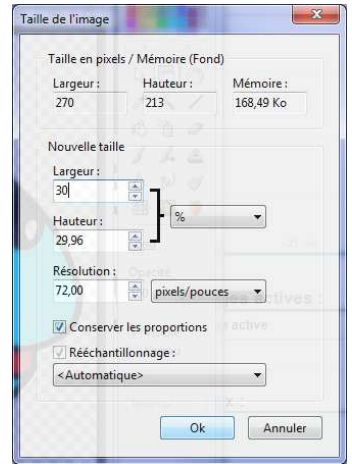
Taille de l'image

Taille en pixels / Mémoire (Fond)

Largeur :
270

Hauteur :
213

Mémoire :
168,49 Ko

Nouvelle taille

Largeur :
30

Hauteur :
29,96

%

Résolution :
72,00

pixels/pouces

Conserver les proportions

Rééchantillonnage :

<Automatique>

Ok

Annuler